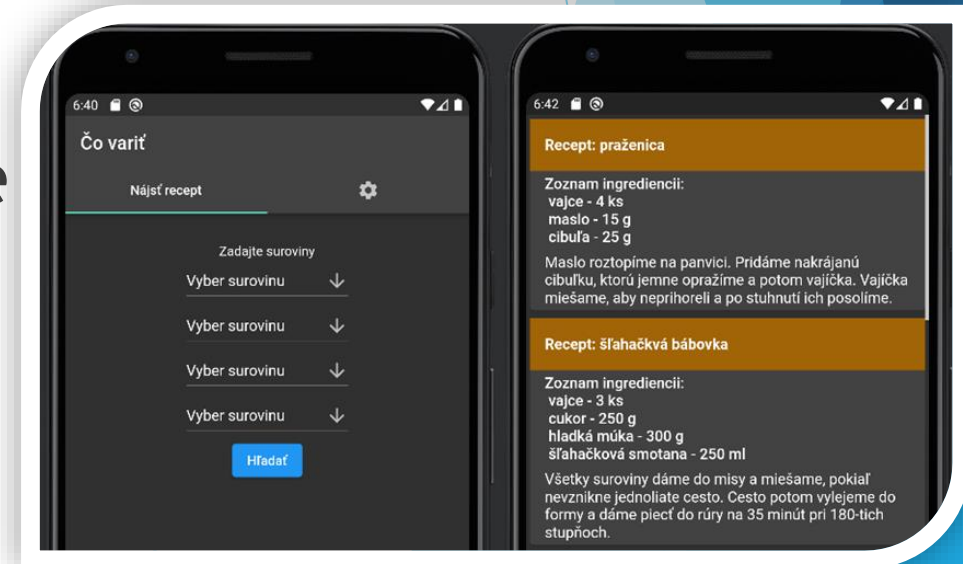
6:40

Čo variť

Nájsť recept

Zadajte suroviny

Vyber surovinu

Vyber surovinu

Vyber surovinu

Vyber surovinu

Hľadať

6:42

Recept: praženica

Zoznam ingrediencii:
vajce - 4 ks
maslo - 15 g
cibuľa - 25 g

Maslo roztopíme na panvici. Pridáme nakrájanú cibuľku, ktorú jemne opražíme a potom vajíčka. Vajíčka miešame, aby neprihoreli a po stuhnutí ich posolíme.

Recept: šľahačková bábovka

Zoznam ingrediencii:
vajce - 3 ks
cukor - 250 g
hladká múka - 300 g
šľahačková smotana - 250 ml

Všetky suroviny dáme do misy a miešame, pokiaľ nevznikne jednoliate cesto. Cesto potom vylejeme do formy a dáme piecť do rúry na 35 minút pri 180-tich stupňoch.